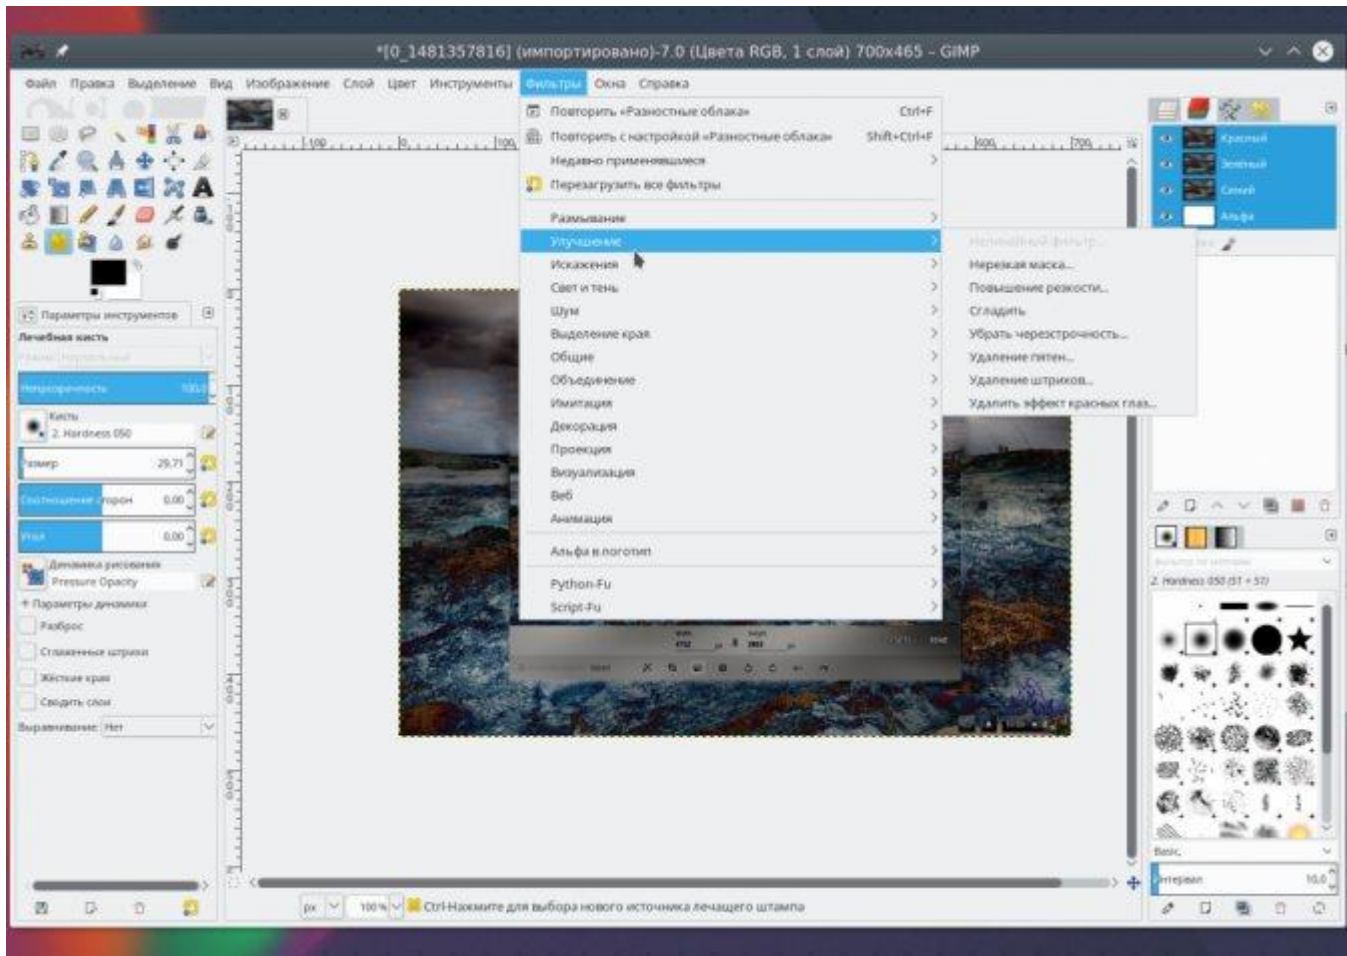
*[0_1481357816] (импортировано)-7.0 (Цвета RGB, 1 слой) 700x465 – GIMP

Файл Правка Выделение Вид Изображение Слой Цвет Инструменты Фильтры Окна Справка

Повторить «Разностные облака» Ctrl+F
Повторить с настройкой «Разностные облака» Shift+Ctrl+F
Недавно применявшиеся
Перезагрузить все фильтры
Размывание
Улучшение
Искажения
Свет и тень
Шум
Выделение края
Общие
Объединение
Имитация
Декорация
Проекция
Визуализация
Веб
Анимация
Альфа в логотип
Python-Fu
Script-Fu

Нелинейный фильтр...
Нерезкая маска...
Повышение резкости...
Сгладить
Убрать черезстрочность...
Удаление пятен...
Удаление штрихов...
Удалить эффект красных глаз...

Красный
Зеленый
Синий
Альфа

Параметры инструментов
Лечебная кисть
Непрозрачность 100,0
Кисть
2. Hardness 050
Размер 29,71
Соотношение сторон 0,00
Угол 0,00
Динамика рисования
Pressure Opacity
Параметры динамики
Разброс
Сглаженные штрихи
Жёсткие края
Сводить слои
Выравнивание: Нет

2. Hardness 050 (51 × 51)
Basic,
Интервал 10,0

px 100 % Ctrl-Нажмите для выбора нового источника лечащего штампа